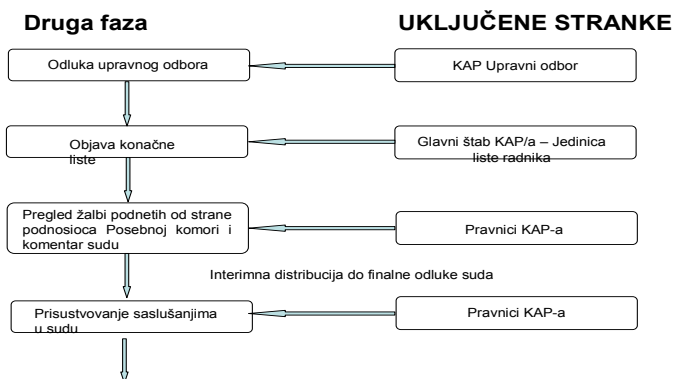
Druga faza

UKLJUČENE STRANKE

Odluka upravnog odbora

KAP Upravni odbor

Objava konačne liste

Glavni štab KAP/a – Jedinica liste radnika

Pregled žalbi podnetih od strane podnosioca Posebnoj komori i komentar sudu

Pravnici KAP-a

Interimna distribucija do finalne odluke suda

Prisustvovanje saslušanjima u sudu

Pravnici KAP-a